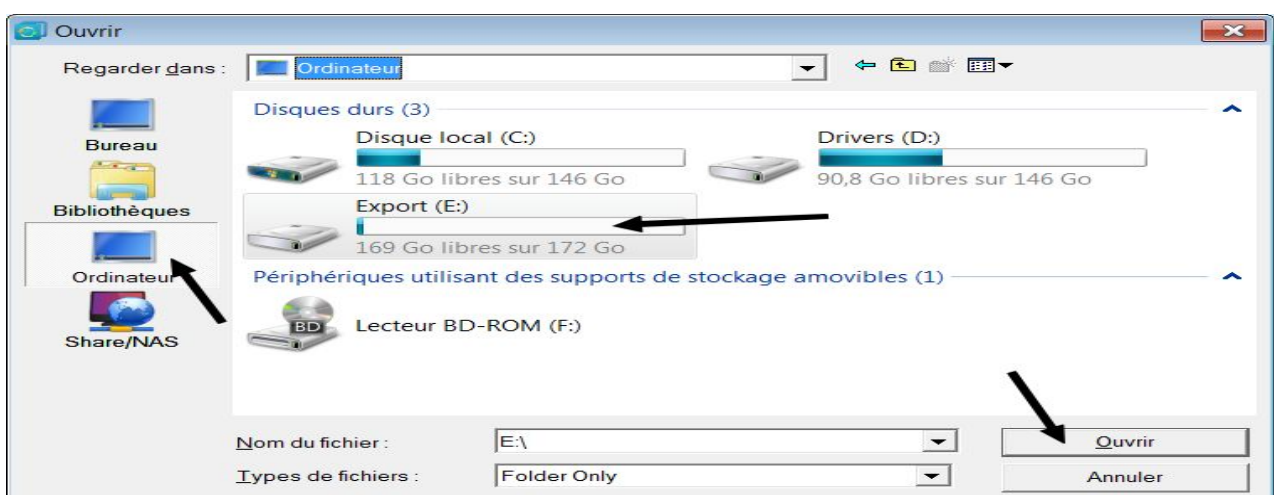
Ouvrir

Regarder dans : Ordinateur

Bureau

Bibliothèques

Ordinateur

Share/NAS

Disques durs (3)

Disque local (C:)
118 Go libres sur 146 Go

Drivers (D:)
90,8 Go libres sur 146 Go

Export (E:)
169 Go libres sur 172 Go

Périphériques utilisant des supports de stockage amovibles (1)

BD
Lecteur BD-ROM (F:)

Nom du fichier : E:\

Types de fichiers : Folder Only

Ouvrir

Annuler